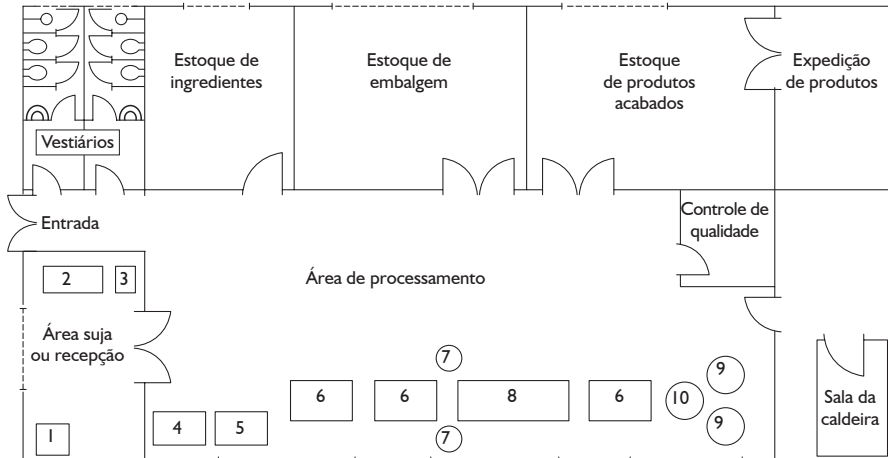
Vestiários

Estoque de ingredientes

Estoque de embalgem

Estoque de produtos acabados

Expedição de produtos

Entrada

Controle de qualidade

2

3

Área de processamento

Área suja ou recepção

7

9

10

6

6

8

6

Sala da caldeira

9

1

4

5

7